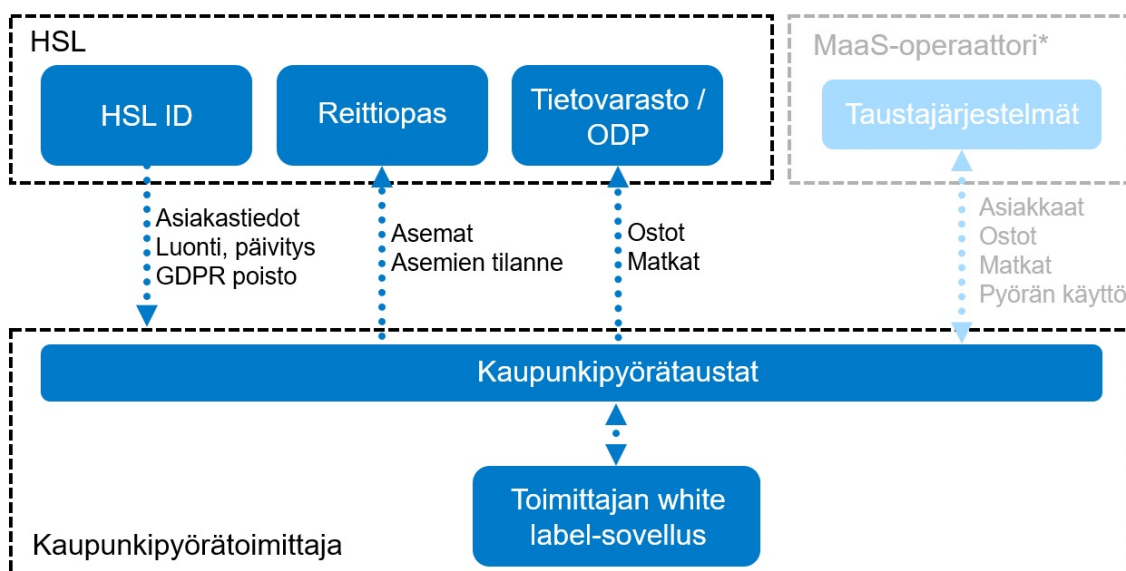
HSL

HSL ID

Reittiopas

Tietovarasto / ODP

MaaS-operaattori*

Taustajärjestelmät

Asiakastiedot
Luonti, päivitys
GDPR poisto

Asemat
Asemien tilanne

Ostot
Matkat

Asiakkaat
Ostot
Matkat
Pyörän käyttö

Kaupunkipyörätaustat

Toimittajan white label-sovellus

Kaupunkipyörätoimittaja